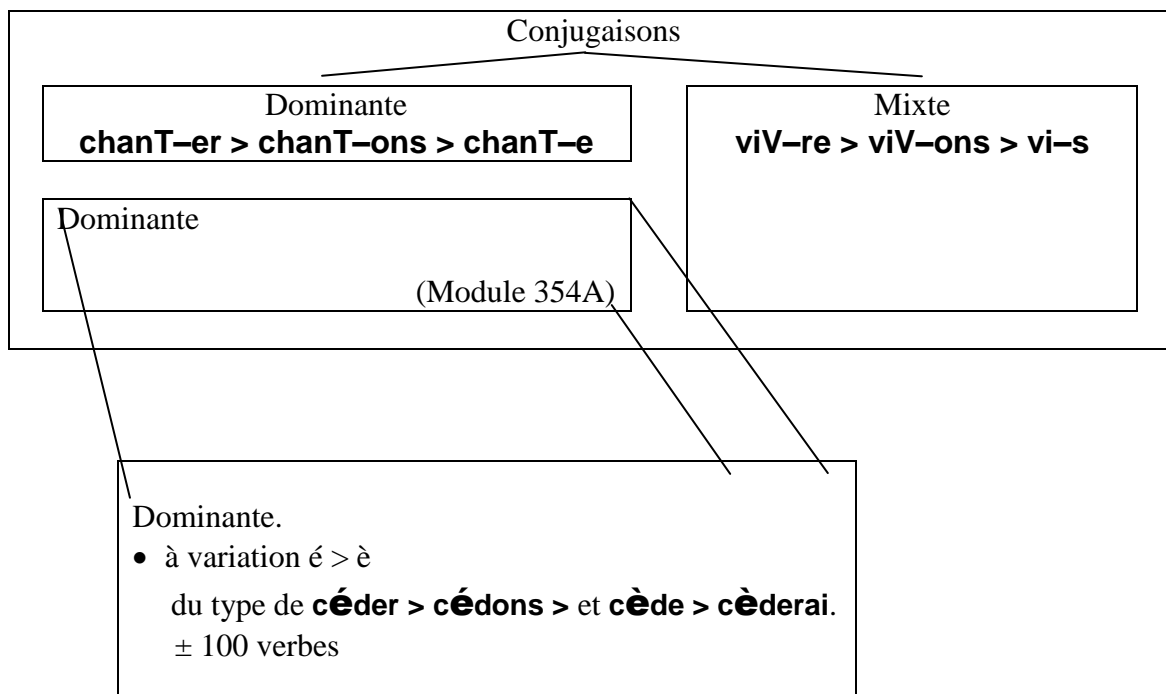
Conjugaisons

Dominante
**chanT–er > chanT–ons > chanT–e**

Mixte
**viV–re > viV–ons > vi–s**

Dominante

(Module 354A)

Dominante.
• à variation é > è
du type de **céder > cédons >** et **cède > cèderai**.
± 100 verbes